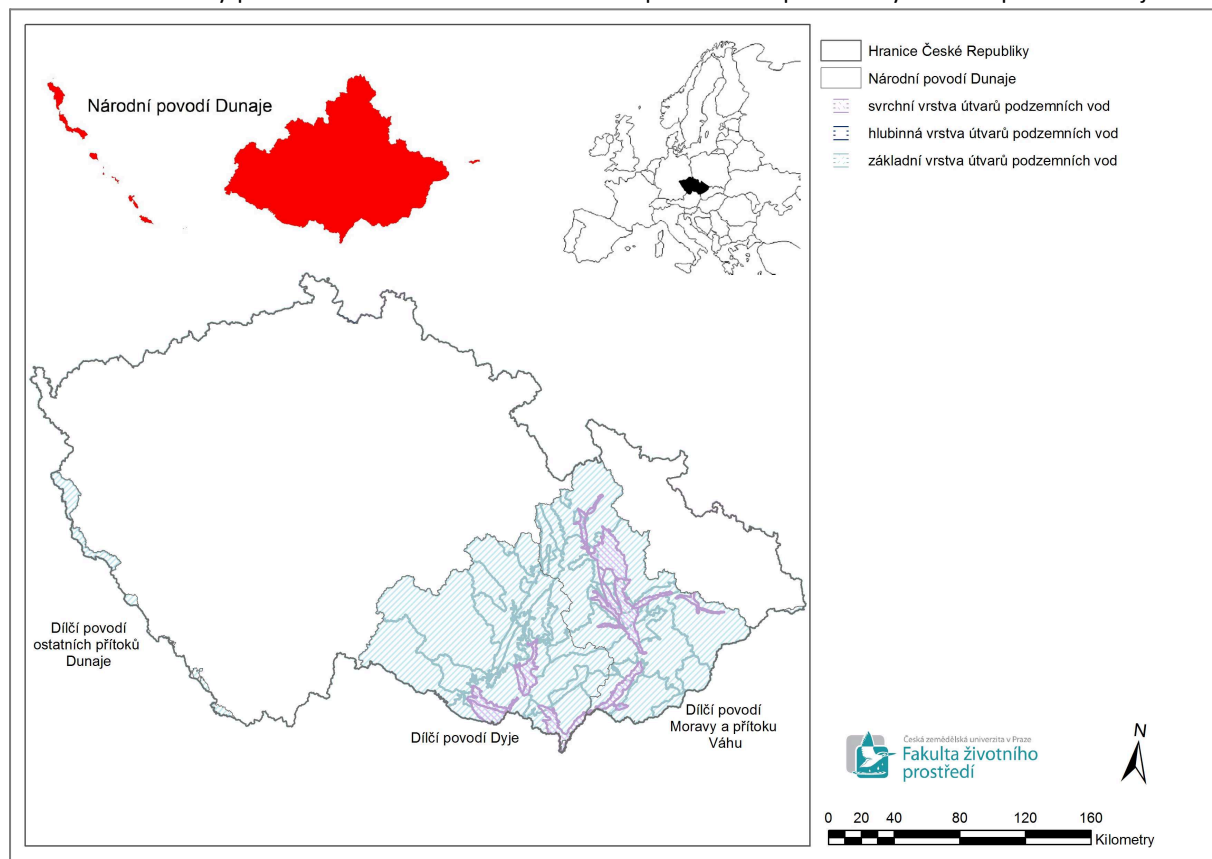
Národní povodí Dunaje

Hranice České Republiky
Národní povodí Dunaje
svrchní vrstva útvarů podzemních vod
hlubinná vrstva útvarů podzemních vod
základní vrstva útvarů podzemních vod

Dílčí povodí ostatních přítoků Dunaje

Dílčí povodí Dyje

Dílčí povodí Moravy a přítoku Váhu

Česká zemědělská univerzita v Praze
Fakulta životního prostředí

N

0 20 40 80 120 160
Kilometry